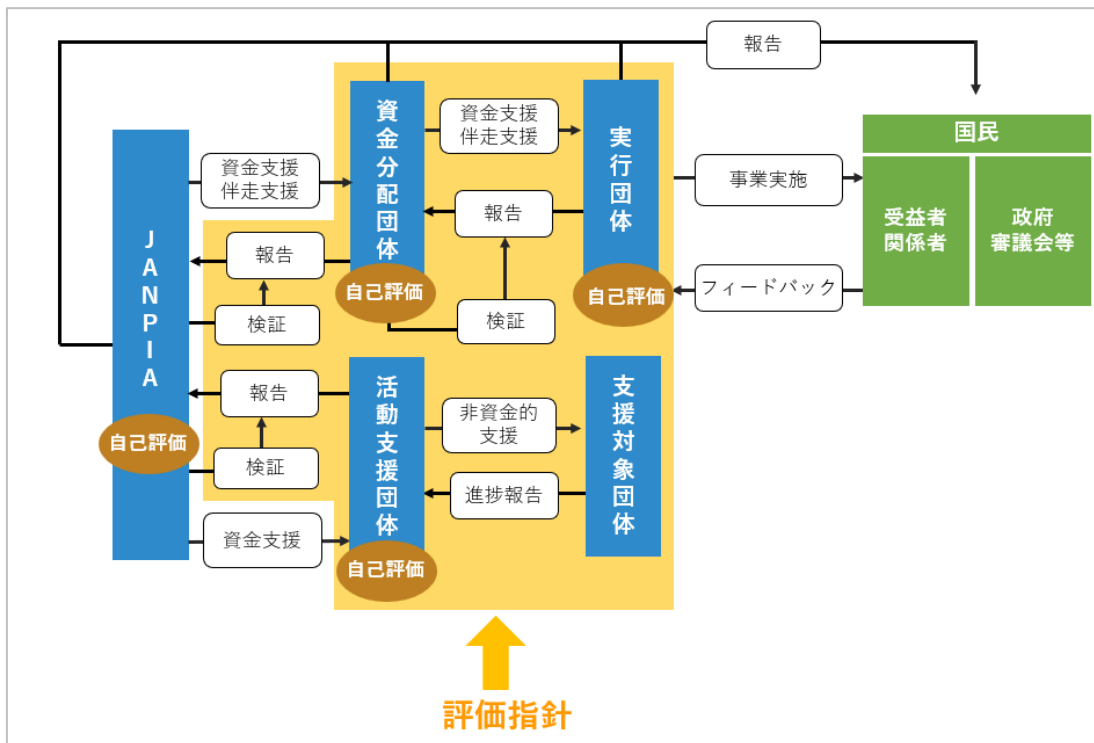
報告

国民

受益者
関係者

政府
審議会等

JANPIA

自己評価

資金支援
伴走支援

報告

検証

報告

検証

資金支援

資金分配団体

自己評価

資金支援
伴走支援

報告

検証

実行団体

自己評価

事業実施

フィードバック

活動支援団体

自己評価

非資金的
支援

進捗報告

支援対象団体

評価指針